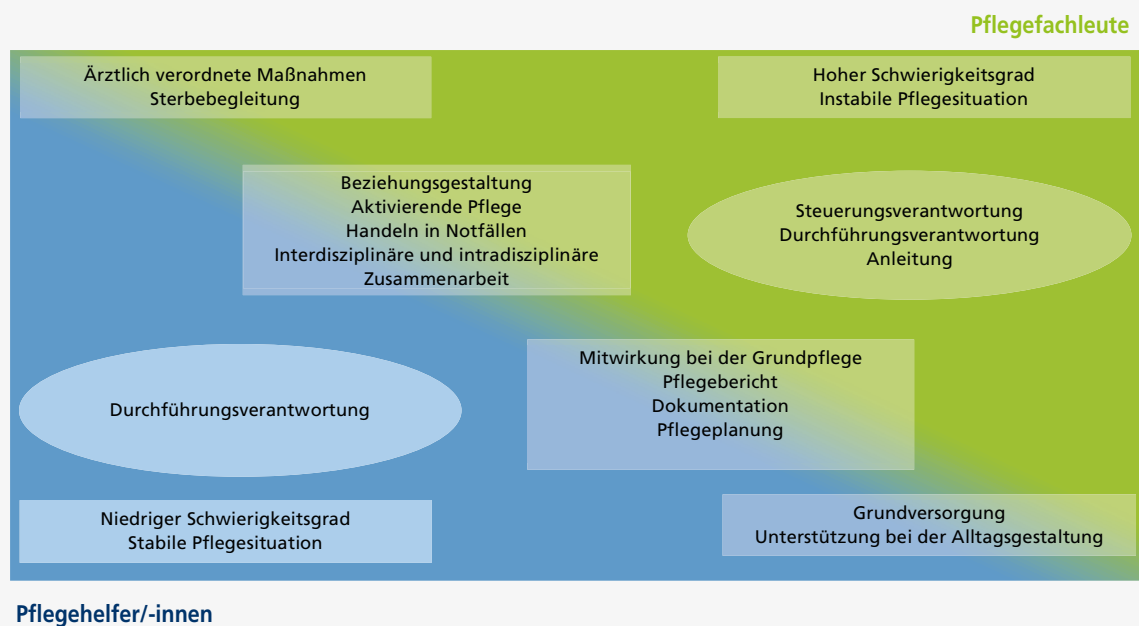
Pflegefachleute

Ärztlich verordnete Maßnahmen
Sterbebegleitung

Hoher Schwierigkeitsgrad
Instabile Pflegesituation

Beziehungsgestaltung
Aktivierende Pflege
Handeln in Notfällen
Interdisziplinäre und intradisziplinäre Zusammenarbeit

Steuerungsverantwortung
Durchführungsverantwortung
Anleitung

Mitwirkung bei der Grundpflege
Pflegebericht
Dokumentation
Pflegeplanung

Durchführungsverantwortung

Niedriger Schwierigkeitsgrad
Stabile Pflegesituation

Grundversorgung
Unterstützung bei der Alltagsgestaltung

Pflegehelfer/-innen